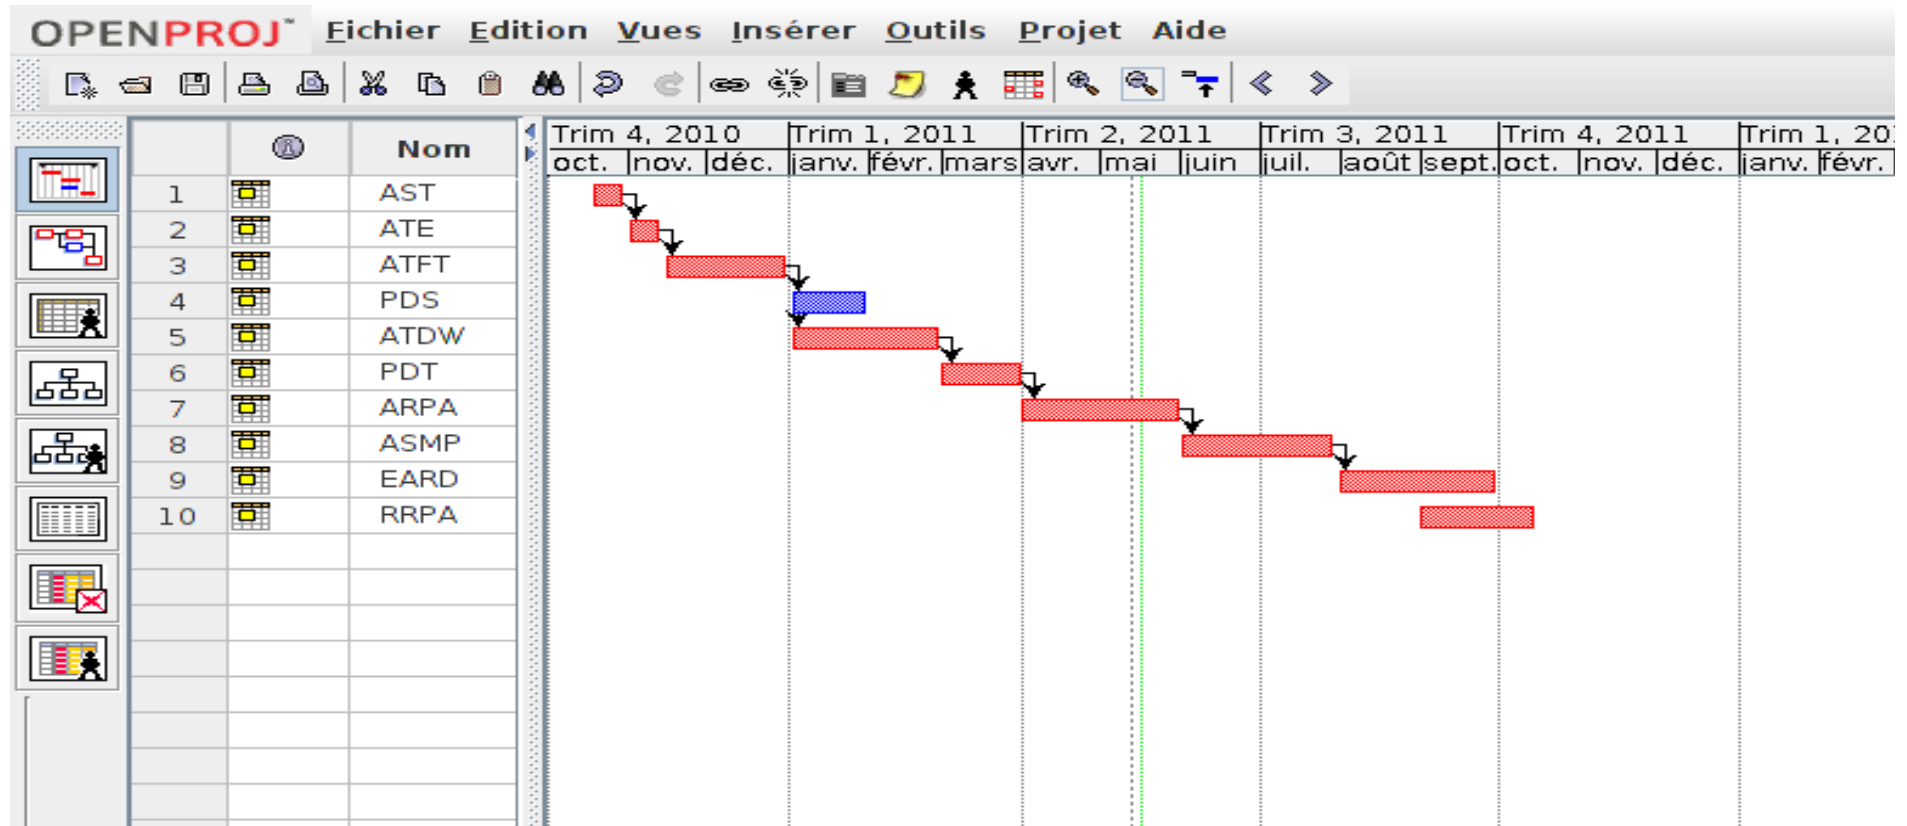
OPENPROJ™ Fichier Edition Vues Insérer Outils Projet Aide

| | | Nom |
|---|---|---|
| 1 | | AST |
| 2 | | ATE |
| 3 | | ATFT |
| 4 | | PDS |
| 5 | | ATDW |
| 6 | | PDT |
| 7 | | ARPA |
| 8 | | ASMP |
| 9 | | EARD |
| 10 | | RRPA |

Trim 4, 2010 Trim 1, 2011 Trim 2, 2011 Trim 3, 2011 Trim 4, 2011 Trim 1, 20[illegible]
oct. nov. déc. janv. févr. mars avr. mai juin juil. août sept. oct. nov. déc. janv. févr.